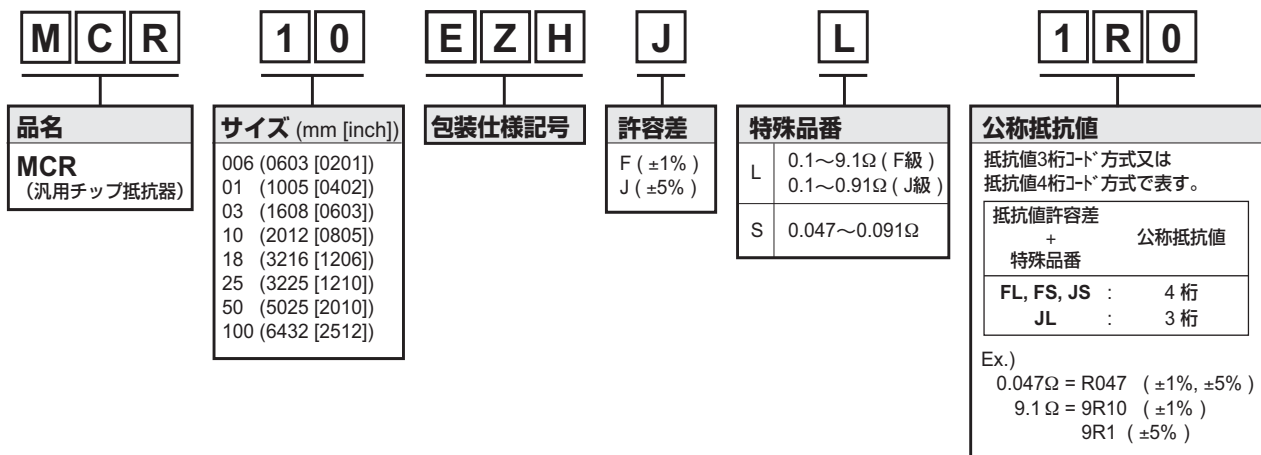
M C R   1 0   E Z H   J   L   1 R 0

品名
MCR
（汎用チップ抵抗器）

サイズ (mm [inch])
006 (0603 [0201])
01 (1005 [0402])
03 (1608 [0603])
10 (2012 [0805])
18 (3216 [1206])
25 (3225 [1210])
50 (5025 [2010])
100 (6432 [2512])

包装仕様記号

許容差
F ( ±1% )
J ( ±5% )

特殊品番

| L | 0.1～9.1Ω ( F級 ) 0.1～0.91Ω ( J級 ) |
|---|---|
| S | 0.047～0.091Ω |

公称抵抗値
抵抗値3桁ｺｰﾄﾞ方式又は
抵抗値4桁ｺｰﾄﾞ方式で表す。

| 抵抗値許容差 + 特殊品番 | | 公称抵抗値 |
|---|---|---|
| FL, FS, JS | : | 4 桁 |
| JL | : | 3 桁 |

Ex.)
0.047Ω = R047 ( ±1%, ±5% )
9.1 Ω = 9R10 ( ±1% )
9R1 ( ±5% )